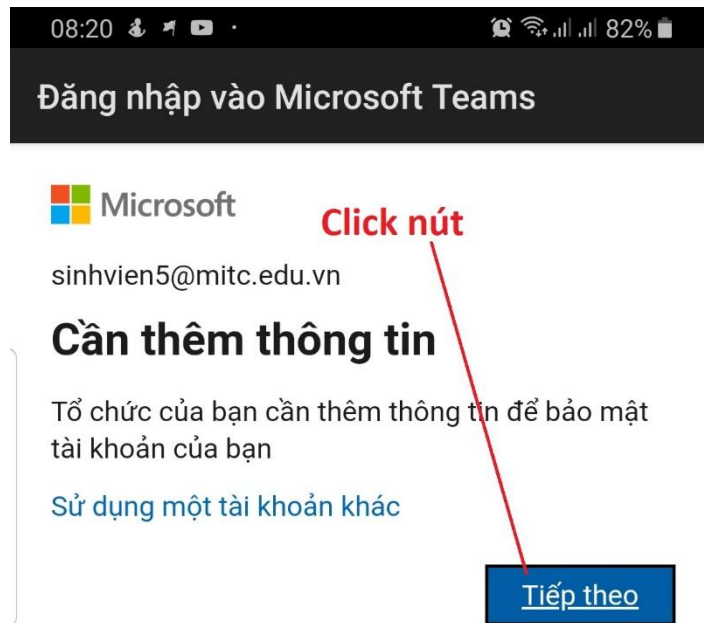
08:20 82%

Đăng nhập vào Microsoft Teams

Microsoft

Click nút

sinhvien5@mitc.edu.vn

Cần thêm thông tin

Tổ chức của bạn cần thêm thông tin để bảo mật tài khoản của bạn

Sử dụng một tài khoản khác

Tiếp theo